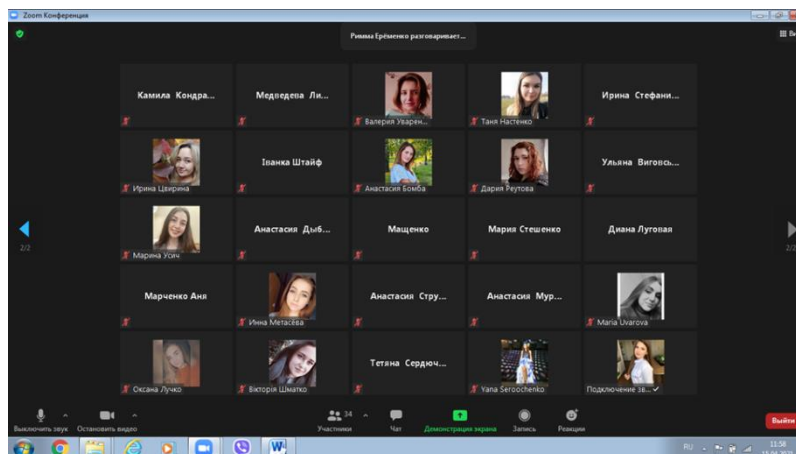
Zoom Конференция

Римма Ерёменко разговаривает...

Ви

Камила Кондра...

Медведева Ли...

Валерия Уварен...

Таня Настенко

Ирина Стефани...

Ирина Цвирина

Іванка Штайф

Анастасия Бомба

Дария Реутова

Ульяна Виговсь...

2/2

Марина Усич

Анастасия Дыб...

Мащенко

Мария Стешенко

Диана Луговая

2/2

Марченко Аня

Инна Метасёва

Анастасия Стру...

Анастасия Мур...

Maria Uvarova

Оксана Лучко

Вікторія Шматко

Тетяна Сердюч...

Yana Serochenko

Подключение зв...

Выключить звук

Остановить видео

34

Участники

Чат

Демонстрация экрана

Запись

Реакции

Выйти

RU

11:58